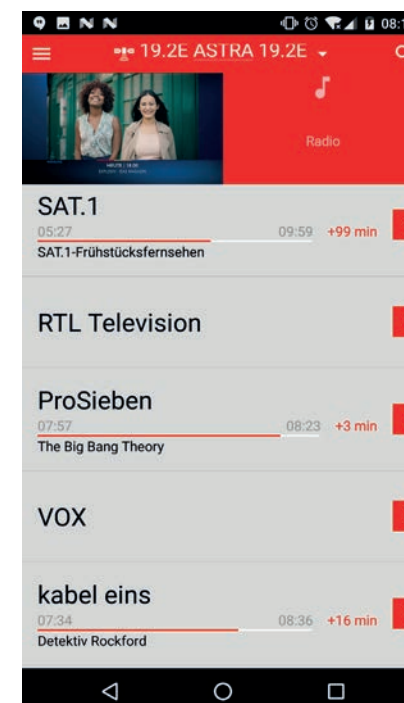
N N 08:1

19.2E ASTRA 19.2E

Radio

SAT.1
05:27 09:59 +99 min
SAT.1-Frühstücksfernsehen

RTL Television

ProSieben
07:57 08:23 +3 min
The Big Bang Theory

VOX

kabel eins
07:34 08:36 +16 min
Detektiv Rockford